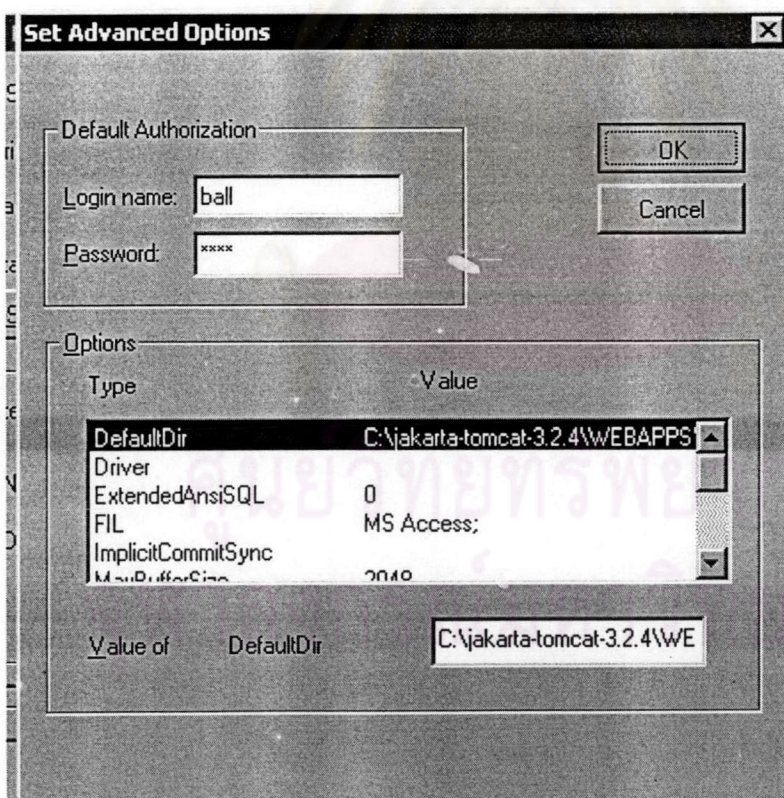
Set Advanced Options

Default Authorization

Login name: ball

Password: ****

OK

Cancel

Options

| Type | Value |
|---|---|
| DefaultDir | C:\jakarta-tomcat-3.2.4\WEBAPPS |
| Driver | |
| ExtendedAnsiSQL | 0 |
| FIL | MS Access; |
| ImplicitCommitSync | |
| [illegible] | 2048 |

Value of DefaultDir C:\jakarta-tomcat-3.2.4\WE

ศูนย์วิทยทรัพยากร